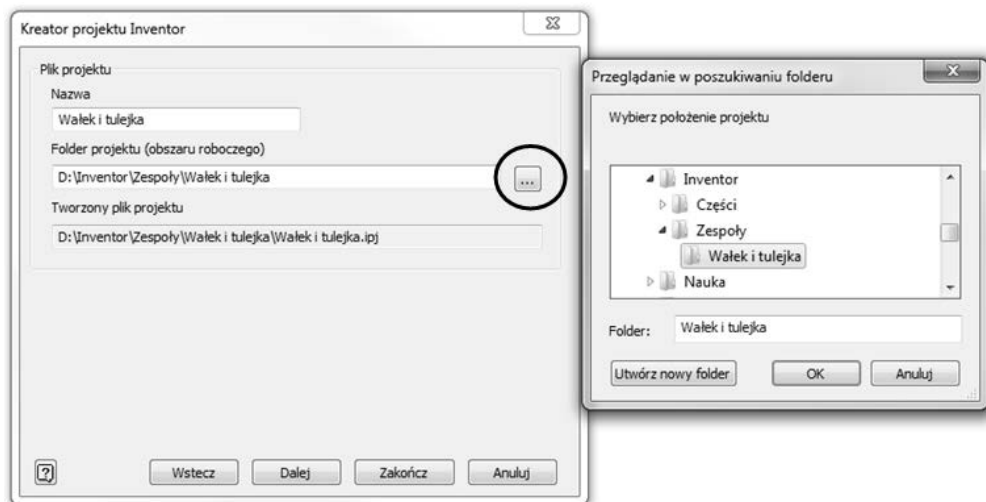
Kreator projektu Inventor

Plik projektu
Nazwa
Wałek i tulejka
Folder projektu (obszaru roboczego)
D:\Inventor\Zespoły\Wałek i tulejka
...
Tworzony plik projektu
D:\Inventor\Zespoły\Wałek i tulejka\Wałek i tulejka.ipj

?
Wstecz
Dalej
Zakończ
Anuluj

Przeglądanie w poszukiwaniu folderu

Wybierz położenie projektu

Inventor
Części
Zespoły
Wałek i tulejka
Nauka

Folder: Wałek i tulejka

Utwórz nowy folder
OK
Anuluj